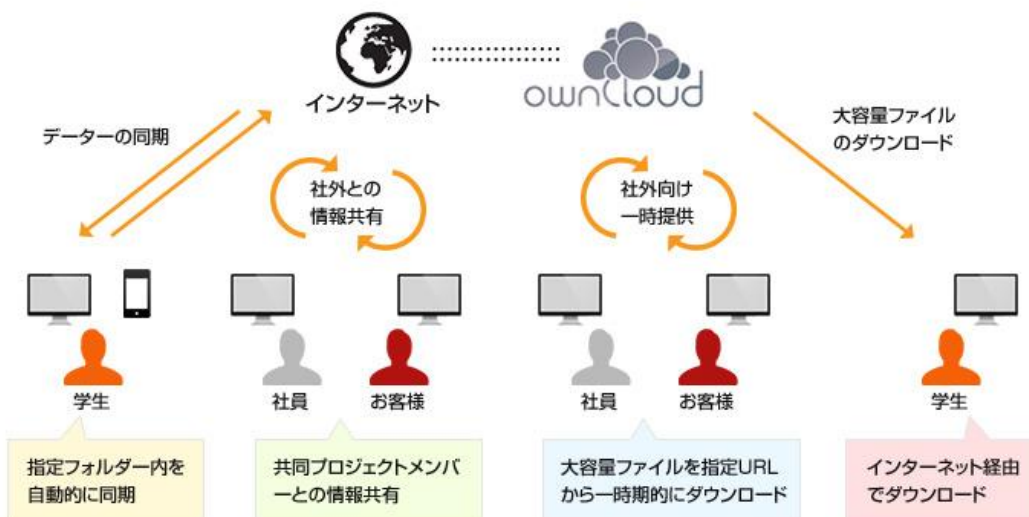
インターネット

ownCloud

データーの同期

大容量ファイルのダウンロード

社外との情報共有

社外向け一時提供

学生

社員

お客様

社員

お客様

学生

指定フォルダー内を自動的に同期

共同プロジェクトメンバーとの情報共有

大容量ファイルを指定URLから一時期的にダウンロード

インターネット経由でダウンロード